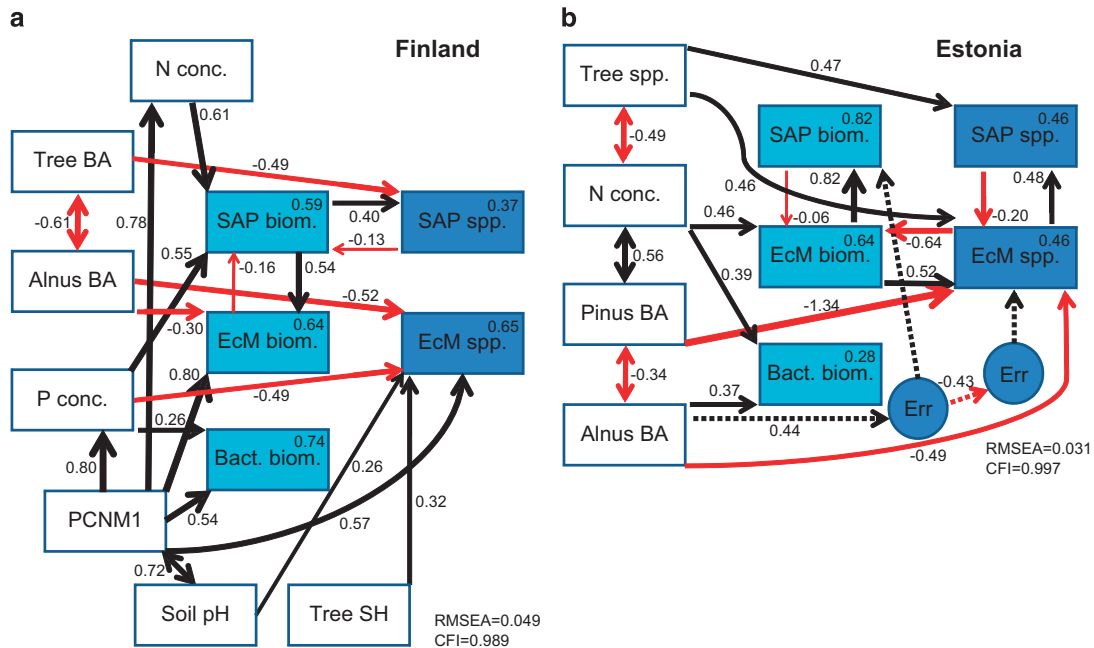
a

Finland

N conc.

0.61

Tree BA

-0.49

-0.61

0.78

SAP biom. 0.59

0.40

SAP spp. 0.37

0.55

-0.13

Alnus BA

-0.16

0.54

-0.52

-0.30

EcM biom. 0.64

EcM spp. 0.65

0.80

P conc.

-0.49

0.26

Bact. biom. 0.74

0.80

0.26

0.32

PCNM1

0.54

0.57

0.72

Soil pH

Tree SH

RMSEA=0.049
CFI=0.989

b

Estonia

Tree spp.

0.47

-0.49

SAP biom. 0.82

SAP spp. 0.46

N conc.

0.46

0.82

0.48

0.46

-0.06

-0.20

EcM biom. 0.64

-0.64

EcM spp. 0.46

0.56

0.39

0.52

Pinus BA

-1.34

Bact. biom. 0.28

-0.34

0.37

-0.43

Err

Err

Alnus BA

0.44

RMSEA=0.031
CFI=0.997

-0.49